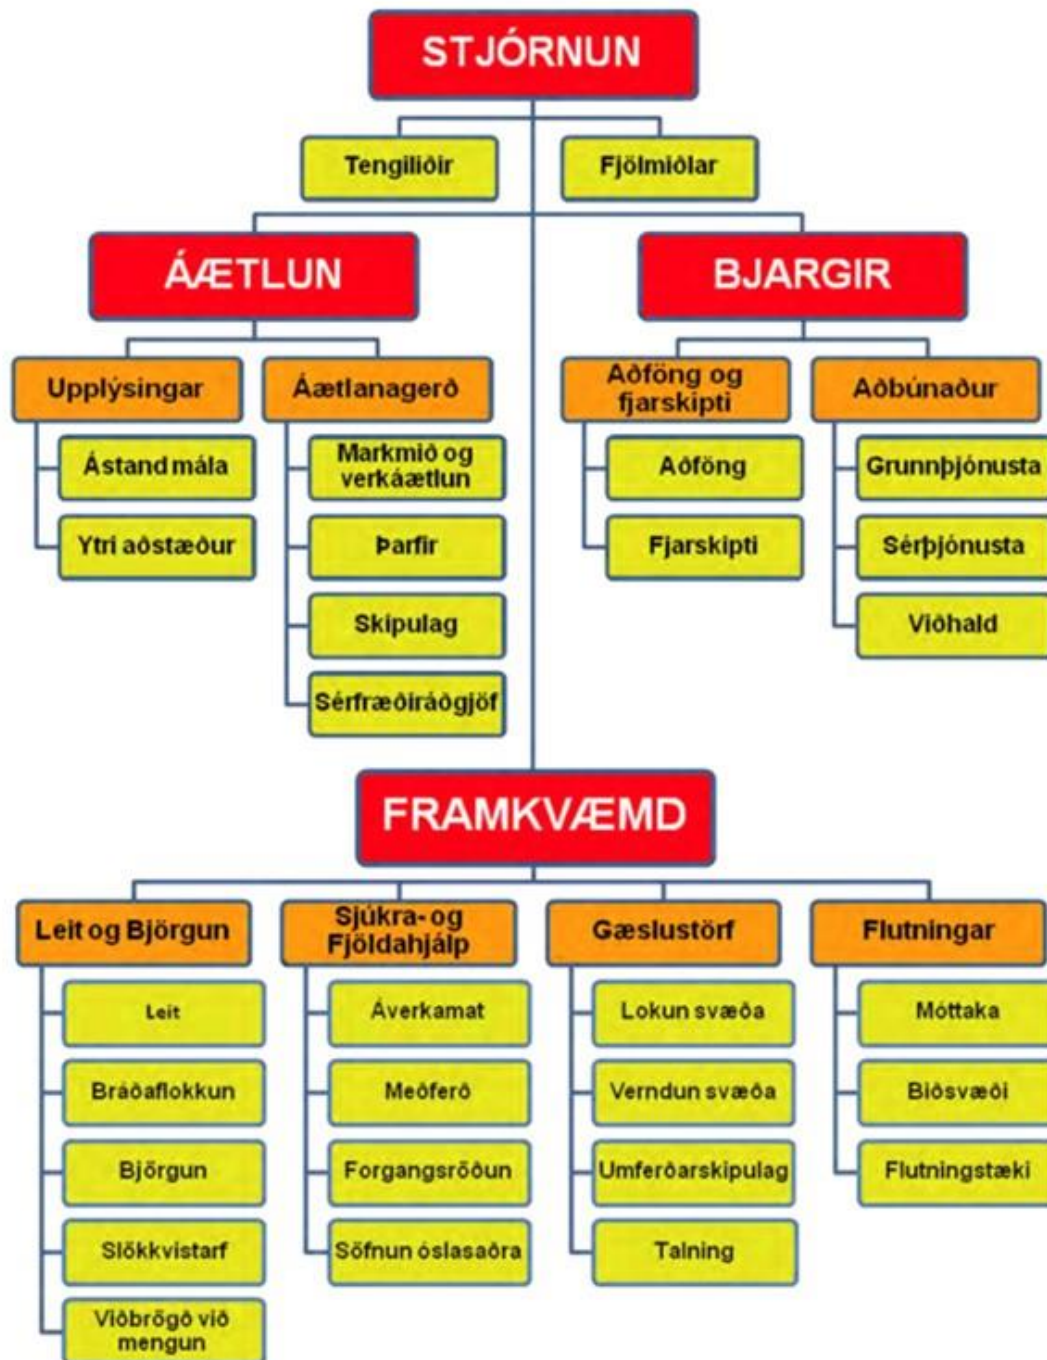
STJÓRNUN

Tengiliðir

Fjölmiðlar

ÁÆTLUN

Upplýsingar

Ástand mála

Ytri aðstæður

Áætlanagerð

Markmið og verkáætlun

Þarfir

Skipulag

Sérfræðiráðgjöf

BJARGIR

Aðföng og fjarskipti

Aðföng

Fjarskipti

Aðbúnaður

Grunnþjónusta

Sérþjónusta

Viðhald

FRAMKVÆMD

Leit og Björgun

Leit

Bráðaflokkun

Björgun

Slökkvistarf

Viðbrögð við mengun

Sjúkra- og Fjöldahjálp

Áverkamat

Meðferð

Forgangsröðun

Söfnun óslasaðra

Gæslustörf

Lokun svæða

Verndun svæða

Umferðarskipulag

Talning

Flutningar

Móttaka

Biðsvæði

Flutningstæki